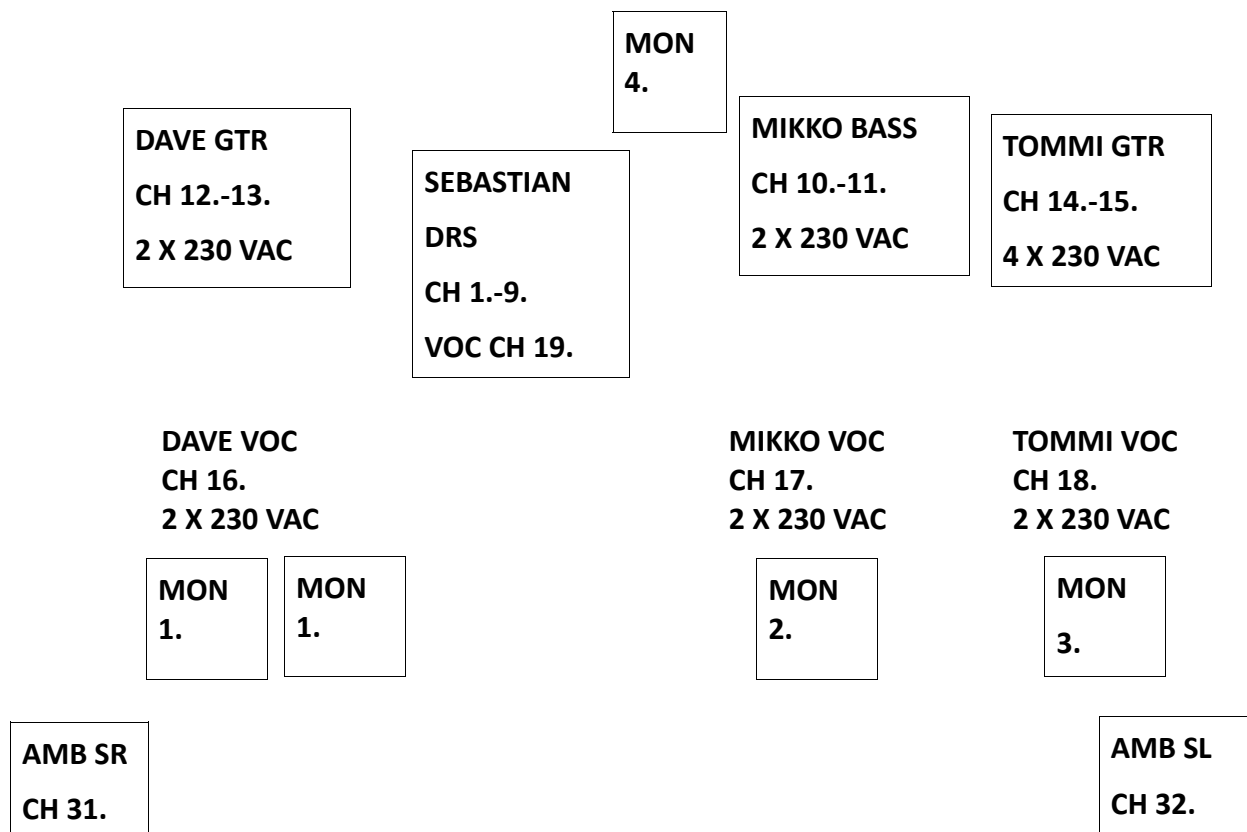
MON
4.

DAVE GTR
CH 12.-13.
2 X 230 VAC

SEBASTIAN
DRS
CH 1.-9.
VOC CH 19.

MIKKO BASS
CH 10.-11.
2 X 230 VAC

TOMMI GTR
CH 14.-15.
4 X 230 VAC

DAVE VOC
CH 16.
2 X 230 VAC

MIKKO VOC
CH 17.
2 X 230 VAC

TOMMI VOC
CH 18.
2 X 230 VAC

MON
1.

MON
1.

MON
2.

MON
3.

AMB SR
CH 31.

AMB SL
CH 32.